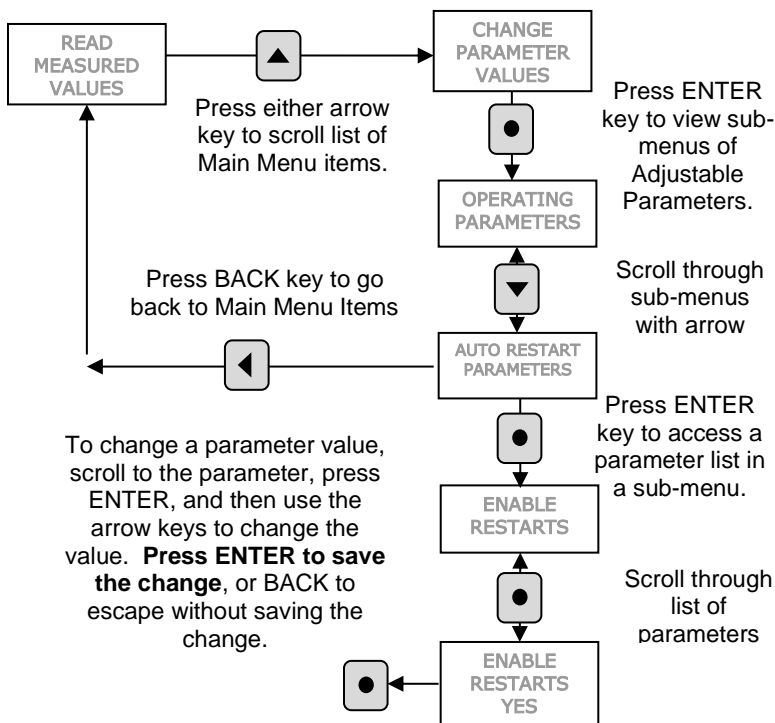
READ MEASURED VALUES

Press either arrow key to scroll list of Main Menu items.

CHANGE PARAMETER VALUES

Press ENTER key to view submenus of Adjustable Parameters.

OPERATING PARAMETERS

Press BACK key to go back to Main Menu Items

Scroll through sub-menus with arrow

AUTO RESTART PARAMETERS

Press ENTER key to access a parameter list in a sub-menu.

To change a parameter value, scroll to the parameter, press ENTER, and then use the arrow keys to change the value. **Press ENTER to save the change**, or BACK to escape without saving the change.

ENABLE RESTARTS

Scroll through list of parameters

ENABLE RESTARTS YES